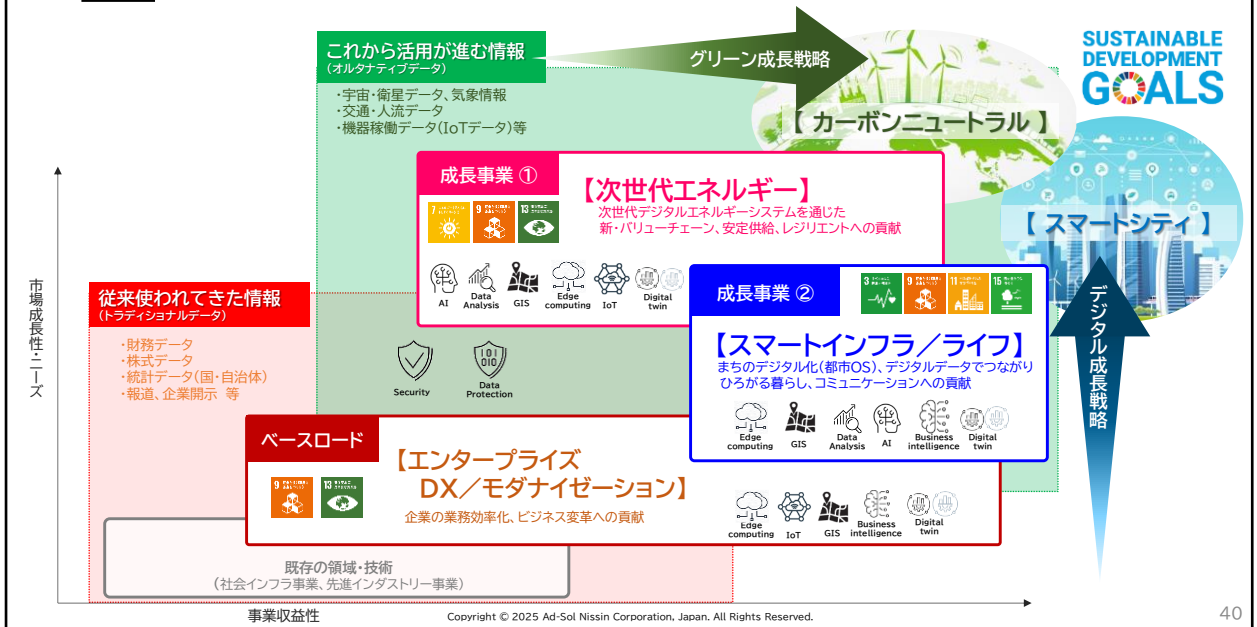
これから活用が進む情報
（オルタナティブデータ）

・宇宙・衛星データ、気象情報
・交通・人流データ
・機器稼働データ（IoTデータ）等

グリーン成長戦略

【カーボンニュートラル】

SUSTAINABLE DEVELOPMENT GOALS

【スマートシティ】

デジタル成長戦略

成長事業 ①

【次世代エネルギー】
次世代デジタルエネルギーシステムを通じた新・バリューチェーン、安定供給、レジリエントへの貢献

AI
Data Analysis
GIS
Edge computing
IoT
Digital twin

成長事業 ②

【スマートインフラ／ライフ】
まちのデジタル化（都市OS）、デジタルデータでつながりひろがる暮らし、コミュニケーションへの貢献

Edge computing
GIS
Data Analysis
AI
Business intelligence
Digital twin

市場成長性・ニーズ

従来使われてきた情報
（トラディショナルデータ）

・財務データ
・株式データ
・統計データ（国・自治体）
・報道、企業開示 等

Security
Data Protection

ベースロード

【エンタープライズ
DX／モダナイゼーション】
企業の業務効率化、ビジネス変革への貢献

Edge computing
IoT
GIS
Business intelligence
Digital twin

既存の領域・技術
（社会インフラ事業、先進インダストリー事業）

事業収益性

Copyright © 2025 Ad-Sol Nissin Corporation, Japan. All Rights Reserved.

40